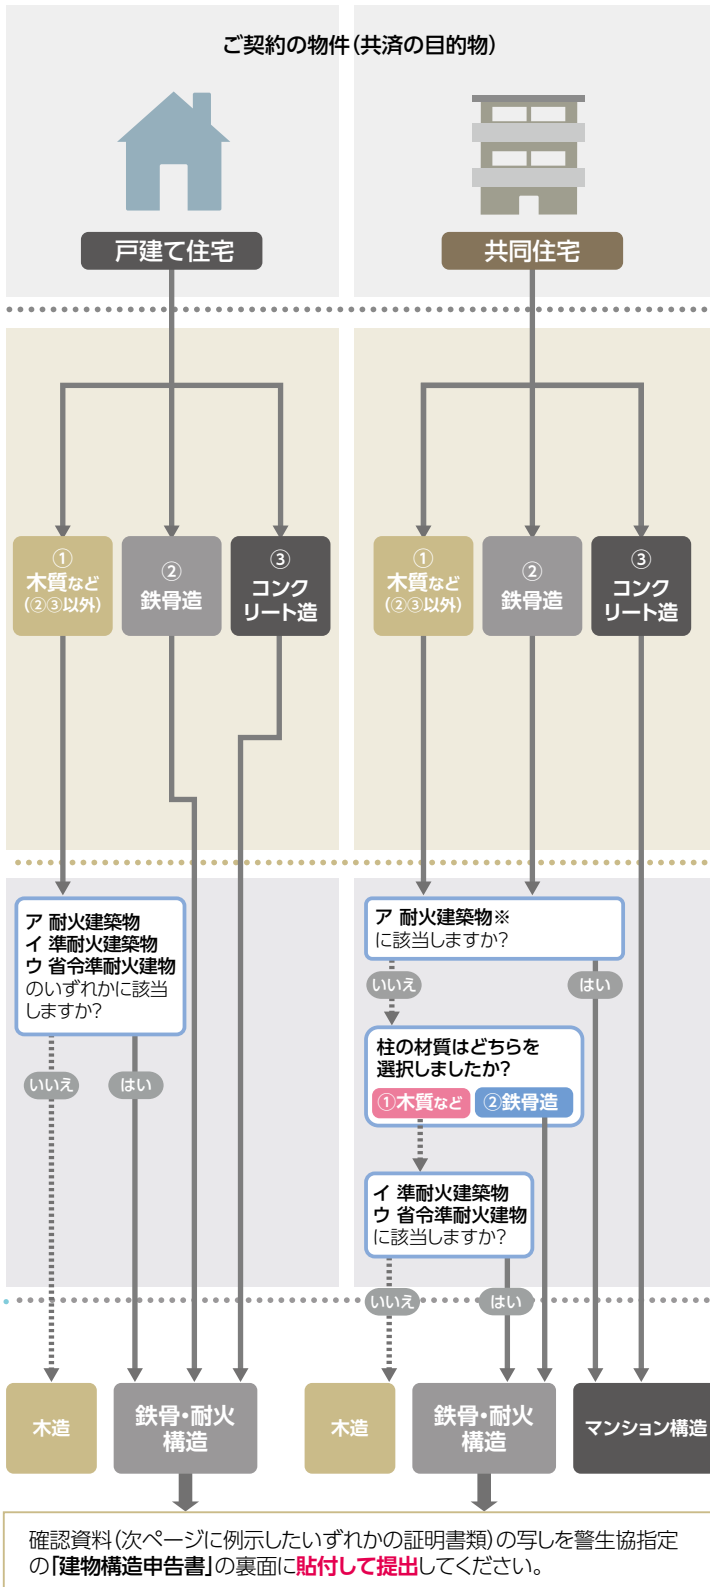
ご契約の物件(共済の目的物)

戸建て住宅

共同住宅

①
木質など
(②③以外)

②
鉄骨造

③
コンクリート造

①
木質など
(②③以外)

②
鉄骨造

③
コンクリート造

ア 耐火建築物
イ 準耐火建築物
ウ 省令準耐火建物
のいずれかに該当しますか?

いいえ

はい

ア 耐火建築物※
に該当しますか?

いいえ

はい

柱の材質はどちらを選択しましたか?

①木質など

②鉄骨造

イ 準耐火建築物
ウ 省令準耐火建物
に該当しますか?

いいえ

はい

木造

鉄骨・耐火構造

木造

鉄骨・耐火構造

マンション構造

確認資料(次ページに例示したいずれかの証明書類)の写しを警生協指定の「建物構造申告書」の裏面に貼付して提出してください。